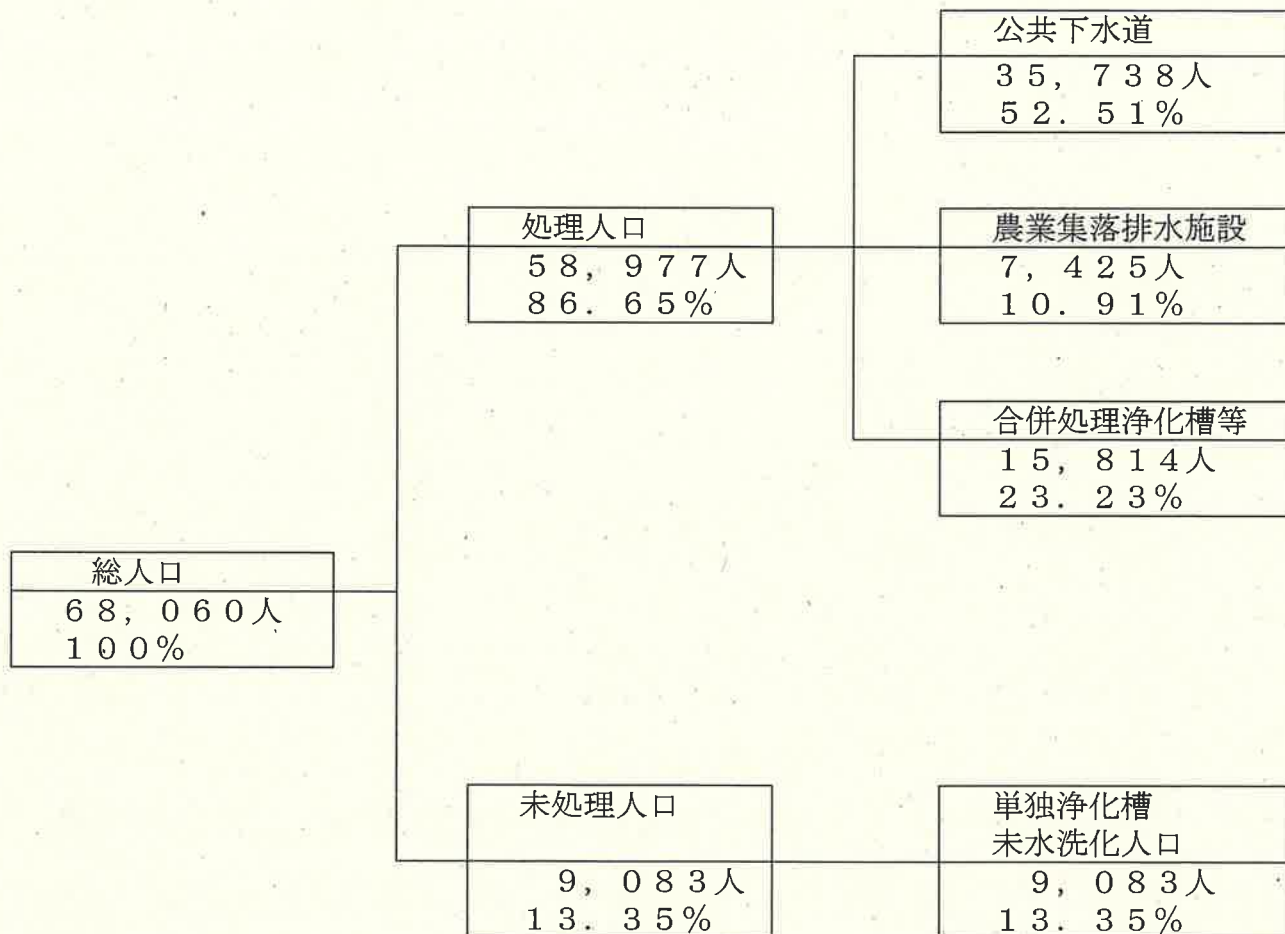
公共下水道
35，738人
52．51％

処理人口
58，977人
86．65％

農業集落排水施設
7，425人
10．91％

合併処理浄化槽等
15，814人
23．23％

総人口
68，060人
100％

未処理人口
9，083人
13．35％

単独浄化槽
未水洗化人口
9，083人
13．35％